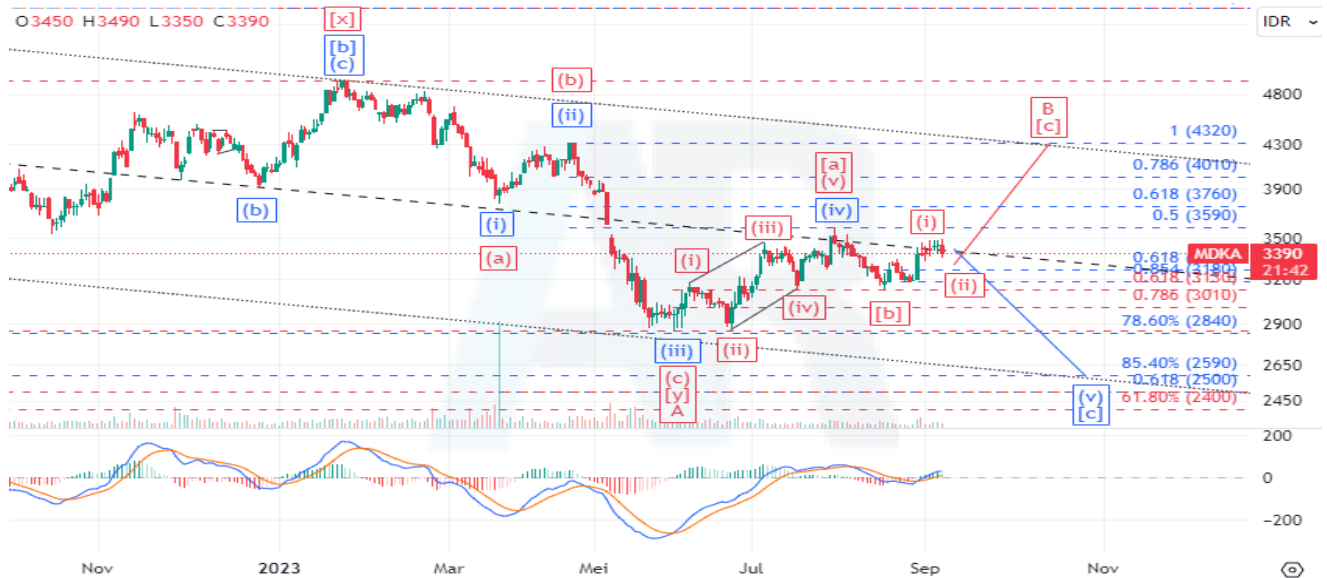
O3450 H3490 L3350 C3390

IDR

[x]
[b]
(c)
(b)
(ii)
(b)
(i)
(a)
(i)
(iii)
(iv)
[a]
(v)
(iv)
(i)
B
[c]
1 (4320)
0.786 (4010)
0.618 (3760)
0.5 (3590)
0.618
0.854 (3180)
0.618 (3130)
0.786 (3010)
78.60% (2840)
85.40% (2590)
0.618 (2500)
61.80% (2400)
(ii)
(iv)
[b]
(ii)
(iii)
(ii)
(c)
[y]
A
(v)
[c]

MDKA 3390 21:42

4800
4300
3900
3500
3200
2900
2650
2450
200
0
−200

Nov
2023
Mar
Mei
Jul
Sep
Nov